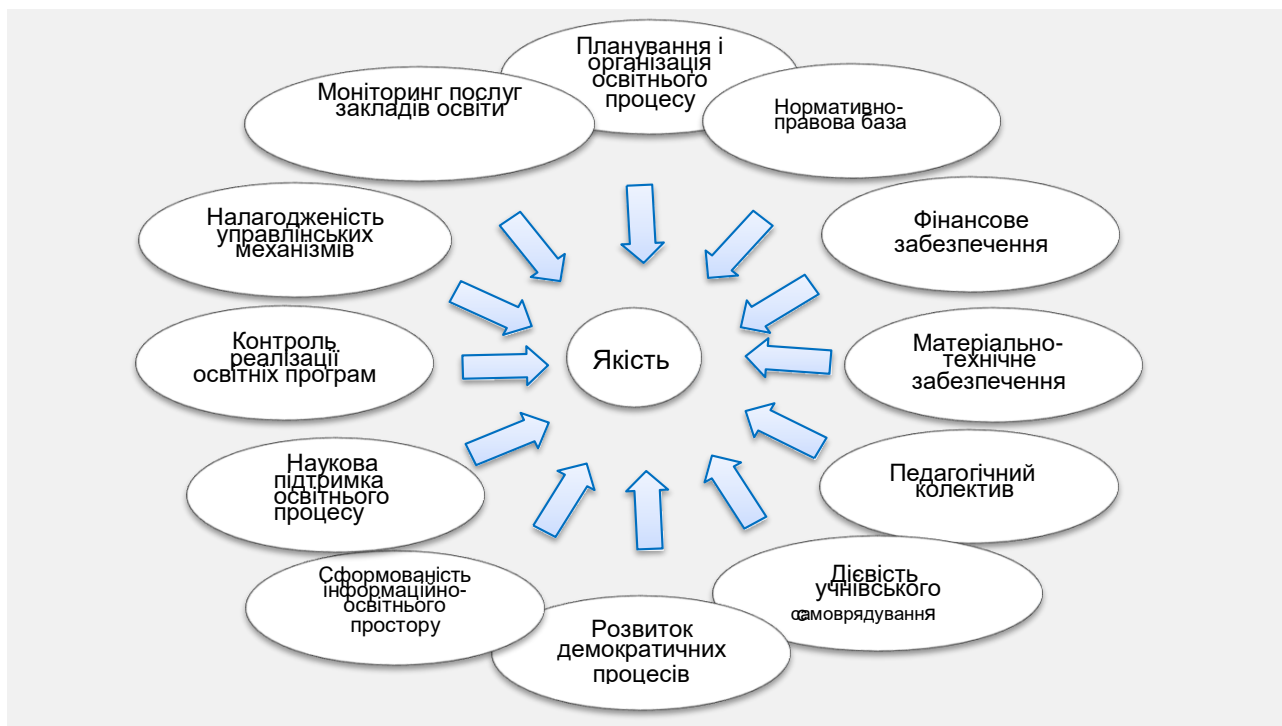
Планування і організація освітнього процесу

Нормативно-правова база

Фінансове забезпечення

Матеріально-технічне забезпечення

Педагогічний колектив

Дієвість учнівського самоврядування

Розвиток демократичних процесів

Сформованість інформаційно-освітнього простору

Наукова підтримка освітнього процесу

Контроль реалізації освітніх програм

Налагодженість управлінських механізмів

Моніторинг послуг закладів освіти

Якість